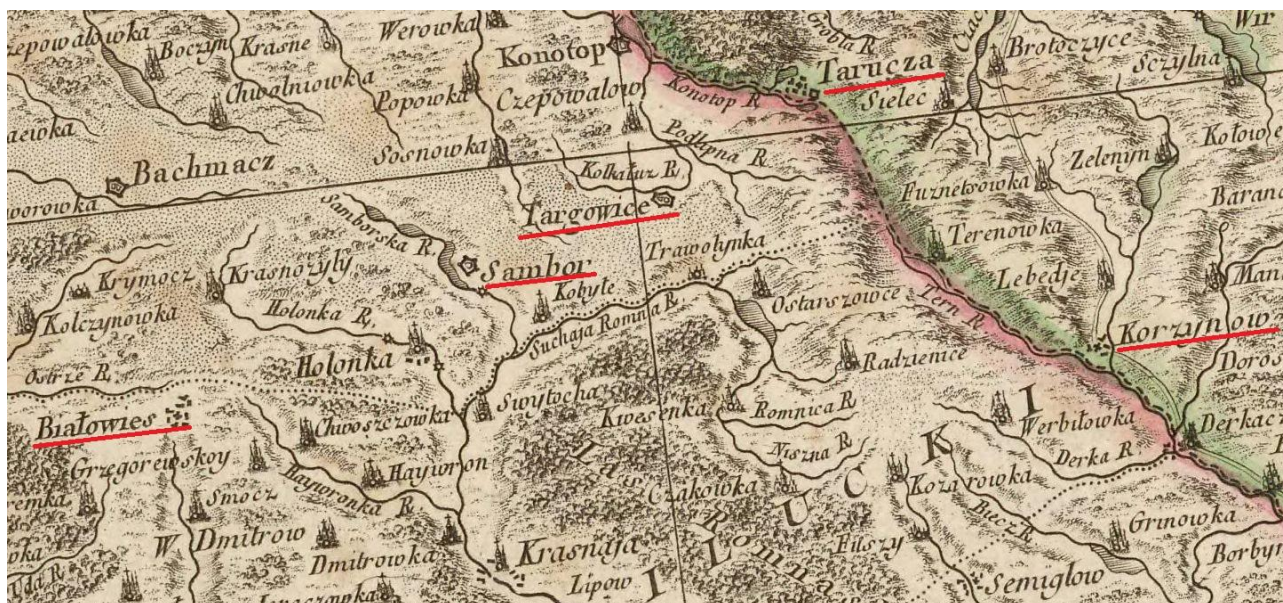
zepowalowka
Boczyn
Krasne
Werowka
Konotop
Grobla R.
Tarucza
Brotoczyce
Sczylna
Wir
Chwalniowka
Popowka
Czepowalow
Konotop R.
Sielec
aewka
Podlipna R.
Kolowe
Sosnowka
Kolkatuz R.
Zelenyn
Bachmacz
Fuznetsowka
Baran
oorowka
Samborska R.
Targowice
Terenowka
Trawolynka
Krymocz
Krasnozyly
Sambor
Lebedje
Man
Kobyle
Ostarszowce
Zern R.
Kolczynowka
Holonka R.
Suchaja Romna R.
Korzynow
Doros
Radzienice
Ostrze R.
Holonka
Białowies
Swytecha
Kwesenka
Romnica R.
Werbiłowka
Derkac
Chwoszczowka
Grzegorewskoy
Hayworon
Niszna R.
Derka R.
Hayworonka R.
Smocz
Czakowka
Kozarowka
emka
Las
U
C
K
Biecz R.
Grinowka
W.
Dmitrow
Romna
Filszy
oka
Dmitrowka
Krasnaja
Borbyn
Uda R.
Lipow
I
Semiglow
Iwaszanka